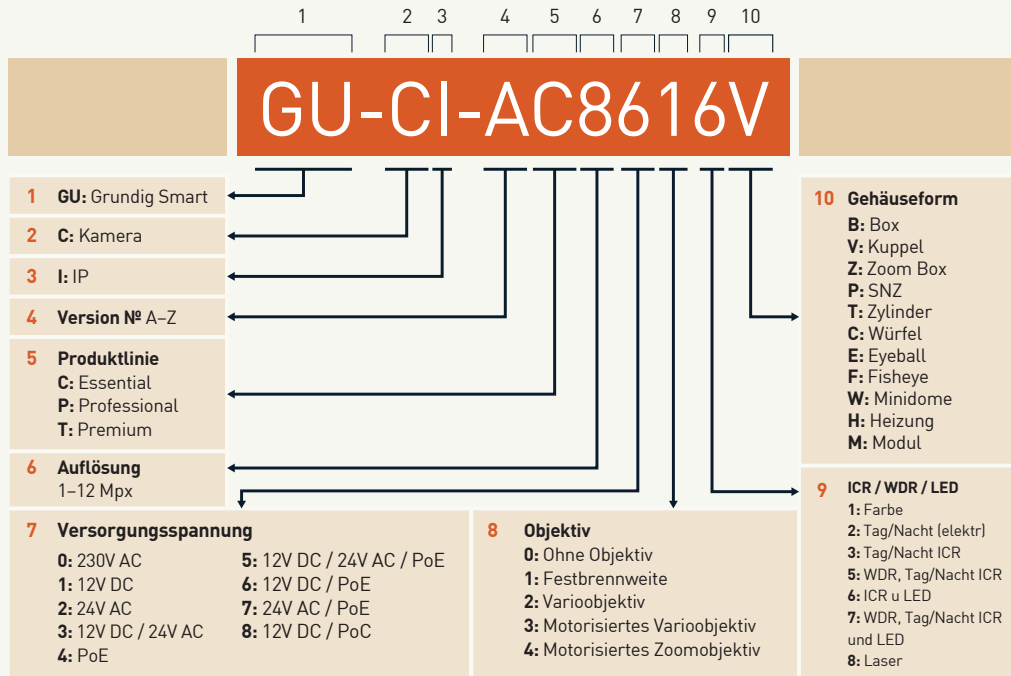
1 2 3 4 5 6 7 8 9 10

GU-CI-AC8616V

1 **GU:** Grundig Smart

2 **C:** Kamera

3 **I:** IP

4 **Version №** A–Z

5 **Produktlinie**
**C:** Essential
**P:** Professional
**T:** Premium

6 **Auflösung**
1–12 Mpx

7 **Versorgungsspannung**
**0:** 230V AC
**1:** 12V DC
**2:** 24V AC
**3:** 12V DC / 24V AC
**4:** PoE
**5:** 12V DC / 24V AC / PoE
**6:** 12V DC / PoE
**7:** 24V AC / PoE
**8:** 12V DC / PoC

8 **Objektiv**
**0:** Ohne Objektiv
**1:** Festbrennweite
**2:** Varioobjektiv
**3:** Motorisiertes Varioobjektiv
**4:** Motorisiertes Zoomobjektiv

10 **Gehäuseform**
**B:** Box
**V:** Kuppel
**Z:** Zoom Box
**P:** SNZ
**T:** Zylinder
**C:** Würfel
**E:** Eyeball
**F:** Fisheye
**W:** Minidome
**H:** Heizung
**M:** Modul

9 **ICR / WDR / LED**
**1:** Farbe
**2:** Tag/Nacht (elektr)
**3:** Tag/Nacht ICR
**5:** WDR, Tag/Nacht ICR
**6:** ICR u LED
**7:** WDR, Tag/Nacht ICR und LED
**8:** Laser